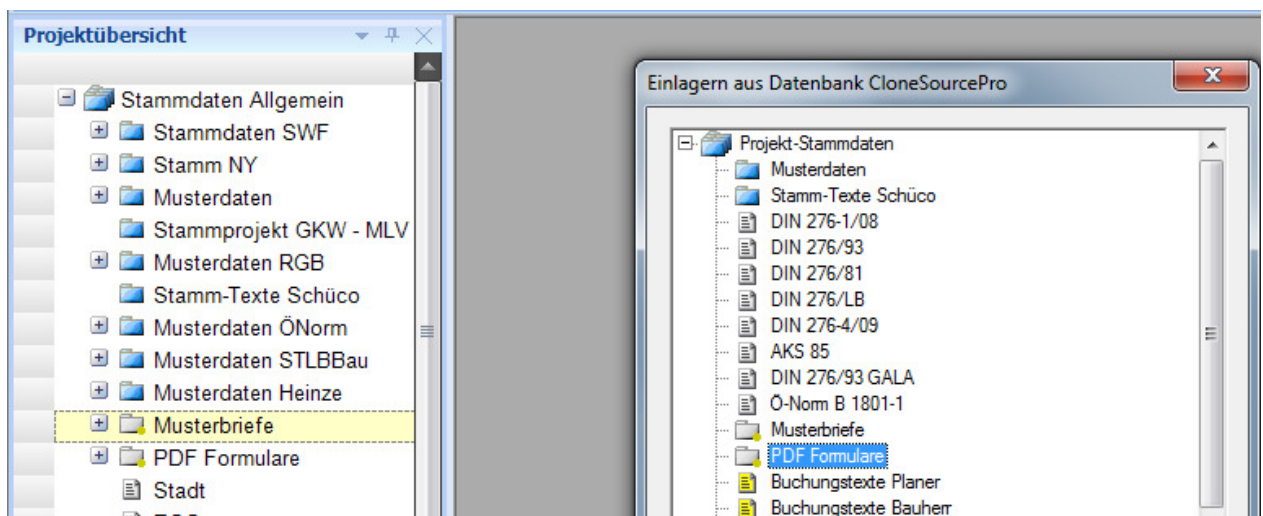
Projektübersicht

Stammdaten Allgemein
Stammdaten SWF
Stamm NY
Musterdaten
Stammprojekt GKW - MLV
Musterdaten RGB
Stamm-Texte Schüco
Musterdaten ÖNorm
Musterdaten STLBBau
Musterdaten Heinze
Musterbriefe
PDF Formulare
Stadt

Einlagern aus Datenbank CloneSourcePro

Projekt-Stammdaten
Musterdaten
Stamm-Texte Schüco
DIN 276-1/08
DIN 276/93
DIN 276/81
DIN 276/LB
DIN 276-4/09
AKS 85
DIN 276/93 GALA
Ö-Norm B 1801-1
Musterbriefe
PDF Formulare
Buchungstexte Planer
Buchungstexte Bauherr